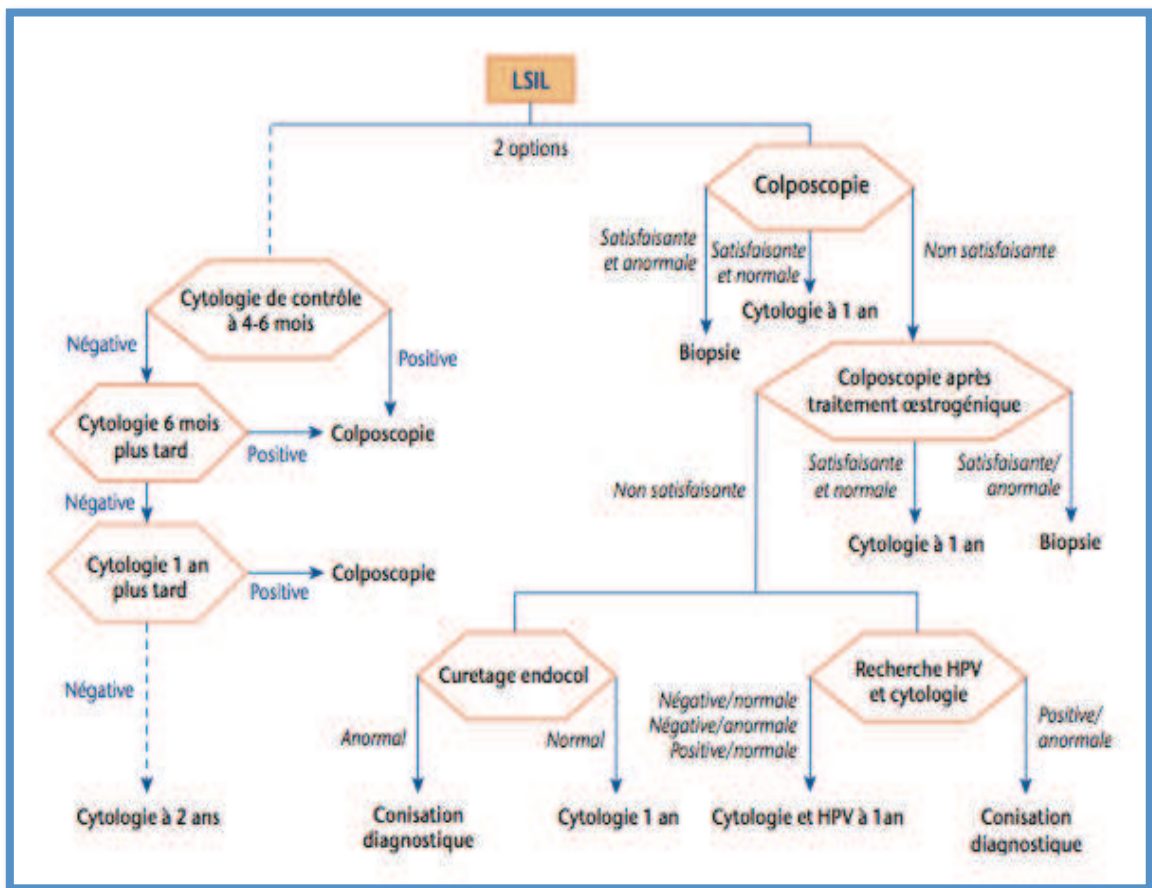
LSIL

2 options

Cytologie de contrôle à 4-6 mois

Négative

Positive

Cytologie 6 mois plus tard

Positive

Colposcopie

Négative

Cytologie 1 an plus tard

Positive

Colposcopie

Négative

Cytologie à 2 ans

Colposcopie

Satisfaisante et anormale

Satisfaisante et normale

Non satisfaisante

Cytologie à 1 an

Biopsie

Colposcopie après traitement œstrogénique

Non satisfaisante

Satisfaisante et normale

Satisfaisante/ anormale

Cytologie à 1 an

Biopsie

Curetage endocol

Anormal

Normal

Conisation diagnostique

Cytologie 1 an

Recherche HPV et cytologie

Négative/normale
Négative/anormale
Positive/normale

Positive/ anormale

Cytologie et HPV à 1an

Conisation diagnostique